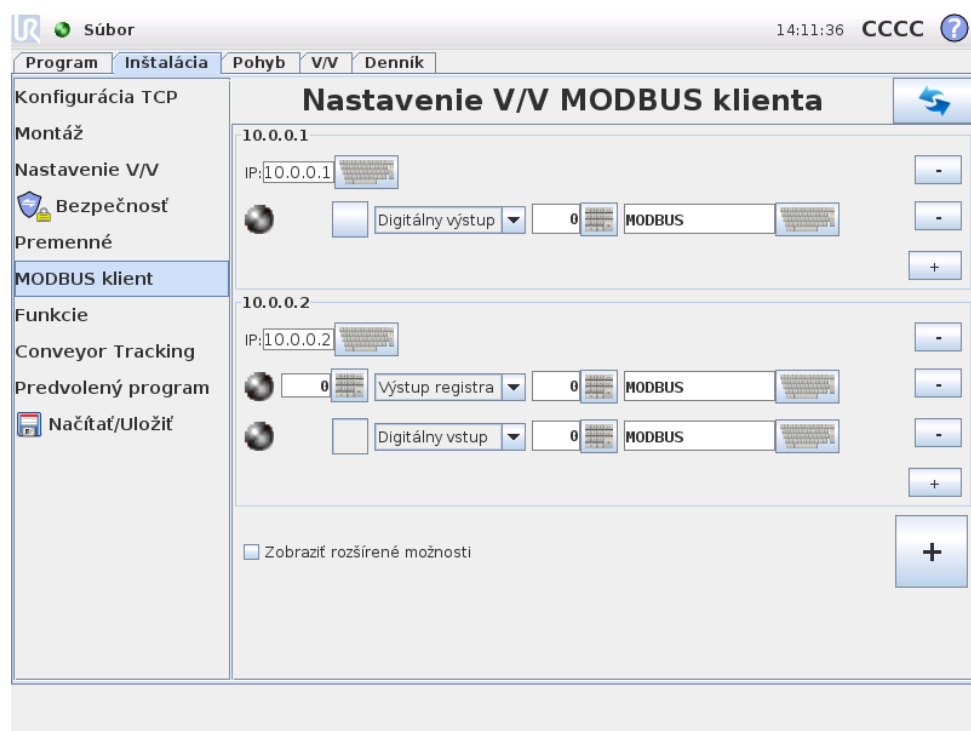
Súbor

14:11:36 CCCC ?

Program | Inštalácia | Pohyb | V/V | Denník

Konfigurácia TCP
Montáž
Nastavenie V/V
Bezpečnosť
Premenné
MODBUS klient
Funkcie
Conveyor Tracking
Predvolený program
Načítať/Uložiť

Nastavenie V/V MODBUS klienta

10.0.0.1
IP: 10.0.0.1
Digitálny výstup 0 MODBUS
-
-
+

10.0.0.2
IP: 10.0.0.2
0 Výstup registra 0 MODBUS
Digitálny vstup 0 MODBUS
-
-
-
+

Zobraziť rozšírené možnosti

+